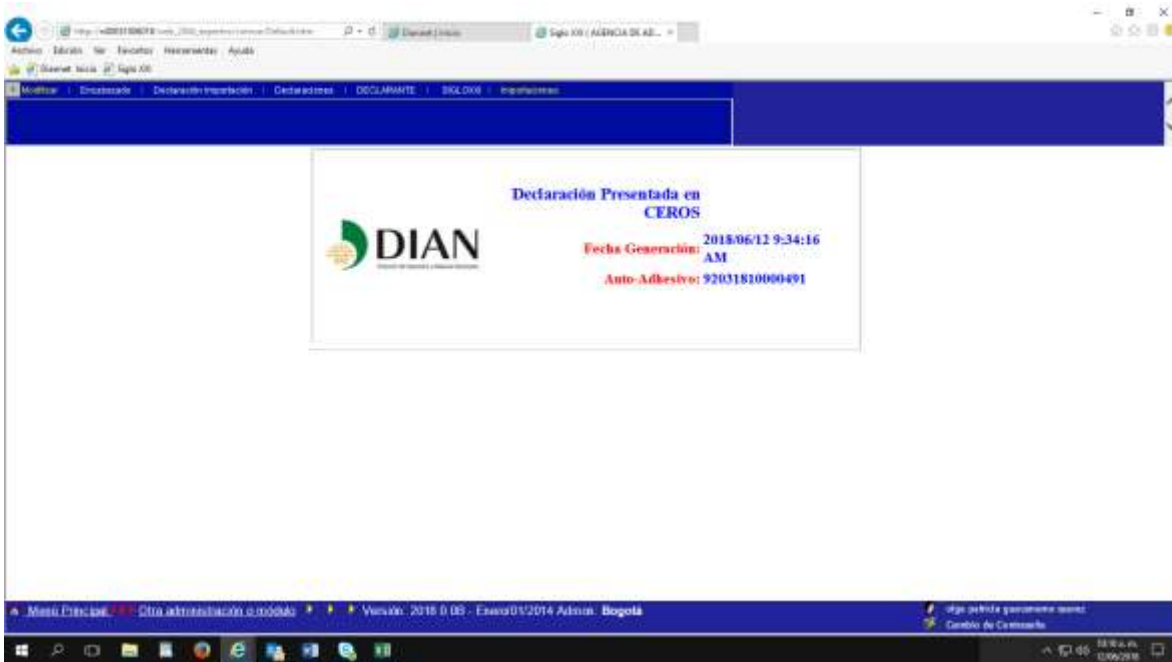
Siglo XXI ( AGENCIA DE AD...

Archivo Edición Ver Favoritos Herramientas Ayuda

Diannet Inicio Siglo XXI

Modificar | Encabezado | Declaración Importación | Declaraciones | DECLARANTE | SIGLOXXI | Importaciones

DIAN

Declaración Presentada en CEROS

Fecha Generación: 2018/06/12 9:34:16 AM

Auto-Adhesivo: 92031810000491

Menú Principal Otra administración o módulo Versión: 2018 0.08 - Enero/01/2014 Admon: Bogotá

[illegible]

Cambio de Contraseña